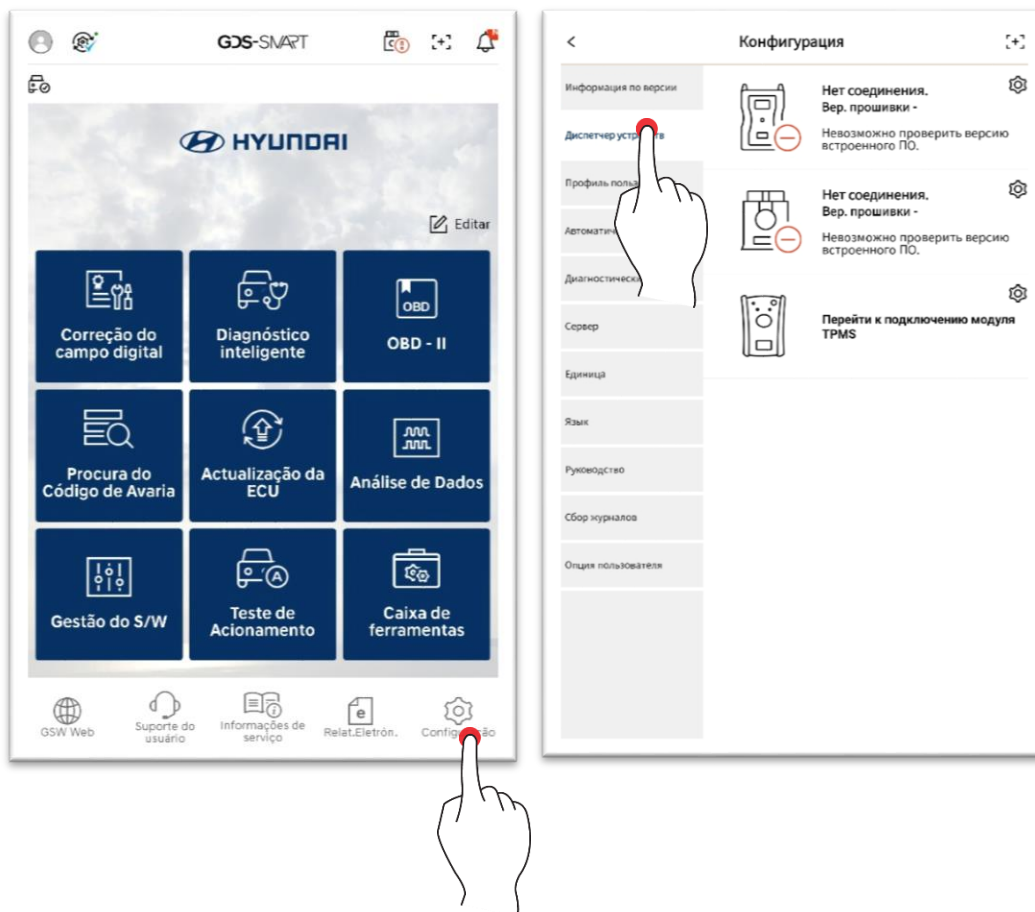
GDS-SMART

HYUNDAI

Editar

Correção do campo digital

Diagnóstico inteligente

OBD

OBD - II

Procura do Código de Avaria

Actualização da ECU

Análise de Dados

Gestão do S/W

Teste de Acionamento

Caixa de ferramentas

GSW Web

Suporte do usuário

Informações de serviço

e

Relat.Eletrón.

Config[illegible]ão

<

Конфигурация

Информация по версии

Диспетчер устр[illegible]в

Профиль польз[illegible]

Автоматич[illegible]

Диагностическ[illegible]

Сервер

Единица

Язык

Руководство

Сбор журналов

Опция пользователя

Нет соединения.
Вер. прошивки -

Невозможно проверить версию встроенного ПО.

Нет соединения.
Вер. прошивки -

Невозможно проверить версию встроенного ПО.

Перейти к подключению модуля TPMS